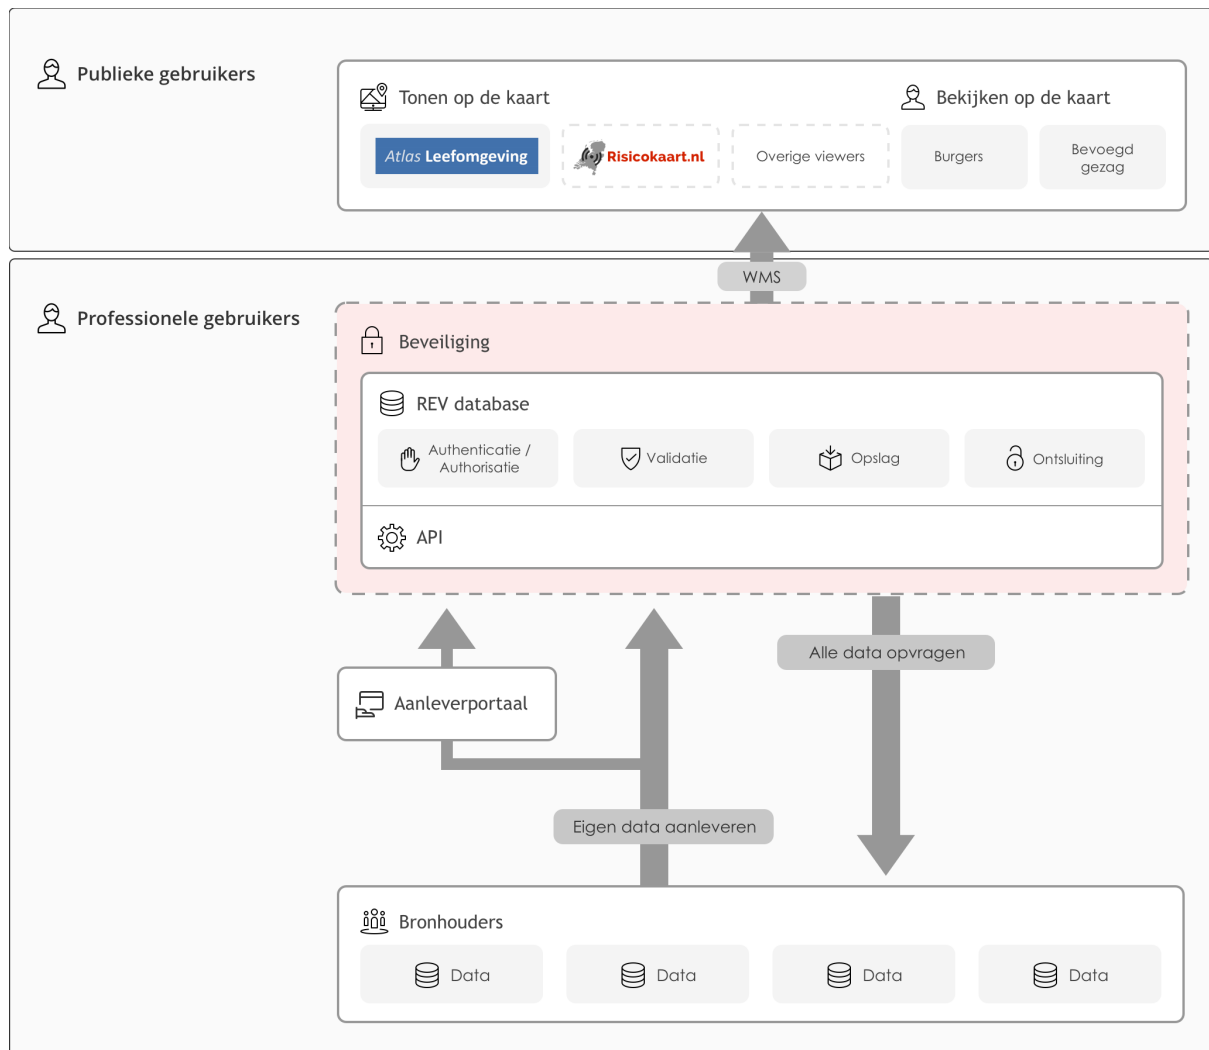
Publieke gebruikers

Tonen op de kaart

Bekijken op de kaart

Atlas Leefomgeving

Risicokaart.nl

Overige viewers

Burgers

Bevoegd gezag

WMS

Professionele gebruikers

Beveiliging

REV database

Authenticatie / Authorisatie

Validatie

Opslag

Ontsluiting

API

Alle data opvragen

Aanleverportaal

Eigen data aanleveren

Bronhouders

Data

Data

Data

Data